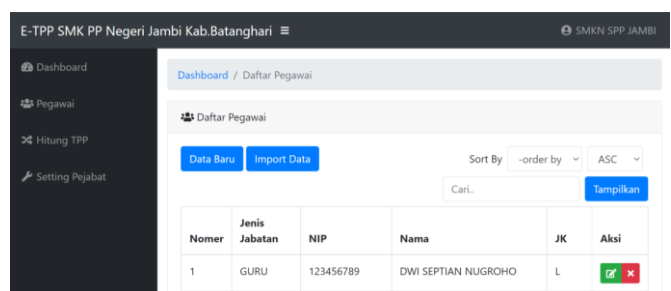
E-TPP SMK PP Negeri Jambi Kab.Batanghari ≡

SMKN SPP JAMBI

Dashboard

Pegawai

Hitung TPP

Setting Pejabat

Dashboard / Daftar Pegawai

Daftar Pegawai

Data Baru Import Data

Sort By -order by ASC

Cari..

Tampilkan

| Nomer | Jenis Jabatan | NIP | Nama | JK | Aksi |
|---|---|---|---|---|---|
| 1 | GURU | 123456789 | DWI SEPTIAN NUGROHO | L | |